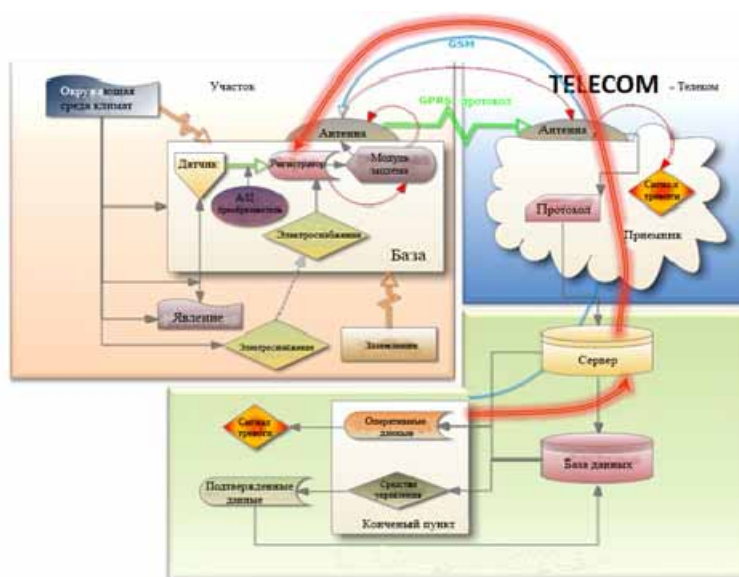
GSM

Окружающая среда климат

Участок

TELECOM – Телеком

GPRS протокол

Антенна

Антенна

Датчик

Регистратор

Модуль защиты

АЦ преобразователь

Электроснабжение

Сигнал тревоги

Протокол

Приемник

База

Явление

Электроснабжение

Заземление

Сервер

Сигнал тревоги

Оперативные данные

База данных

Подтвержденные данные

Средство управления

Конечный пункт